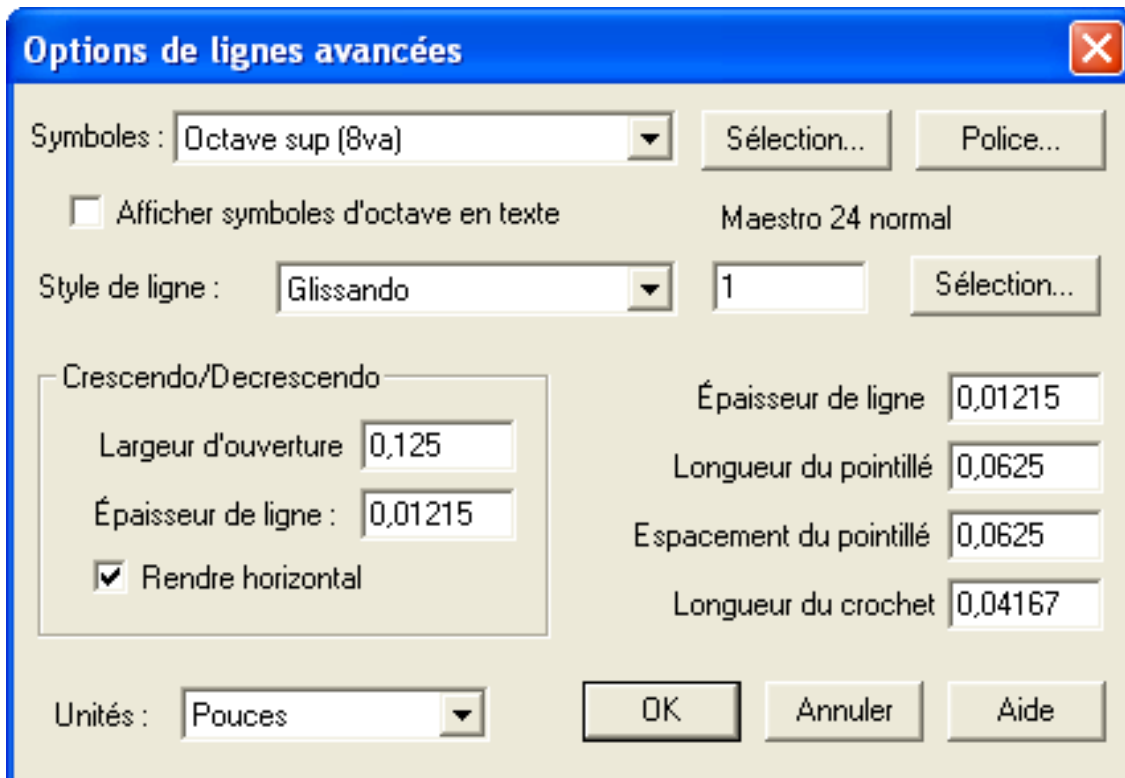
Options de lignes avancées

Symboles : Octave sup (8va)

Sélection...

Police...

Afficher symboles d'octave en texte

Maestro 24 normal

Style de ligne : Glissando

1

Sélection...

Crescendo/Decrescendo

Largeur d'ouverture 0,125

Épaisseur de ligne : 0,01215

Rendre horizontal

Épaisseur de ligne 0,01215

Longueur du pointillé 0,0625

Espacement du pointillé 0,0625

Longueur du crochet 0,04167

Unités : Pouces

OK

Annuler

Aide